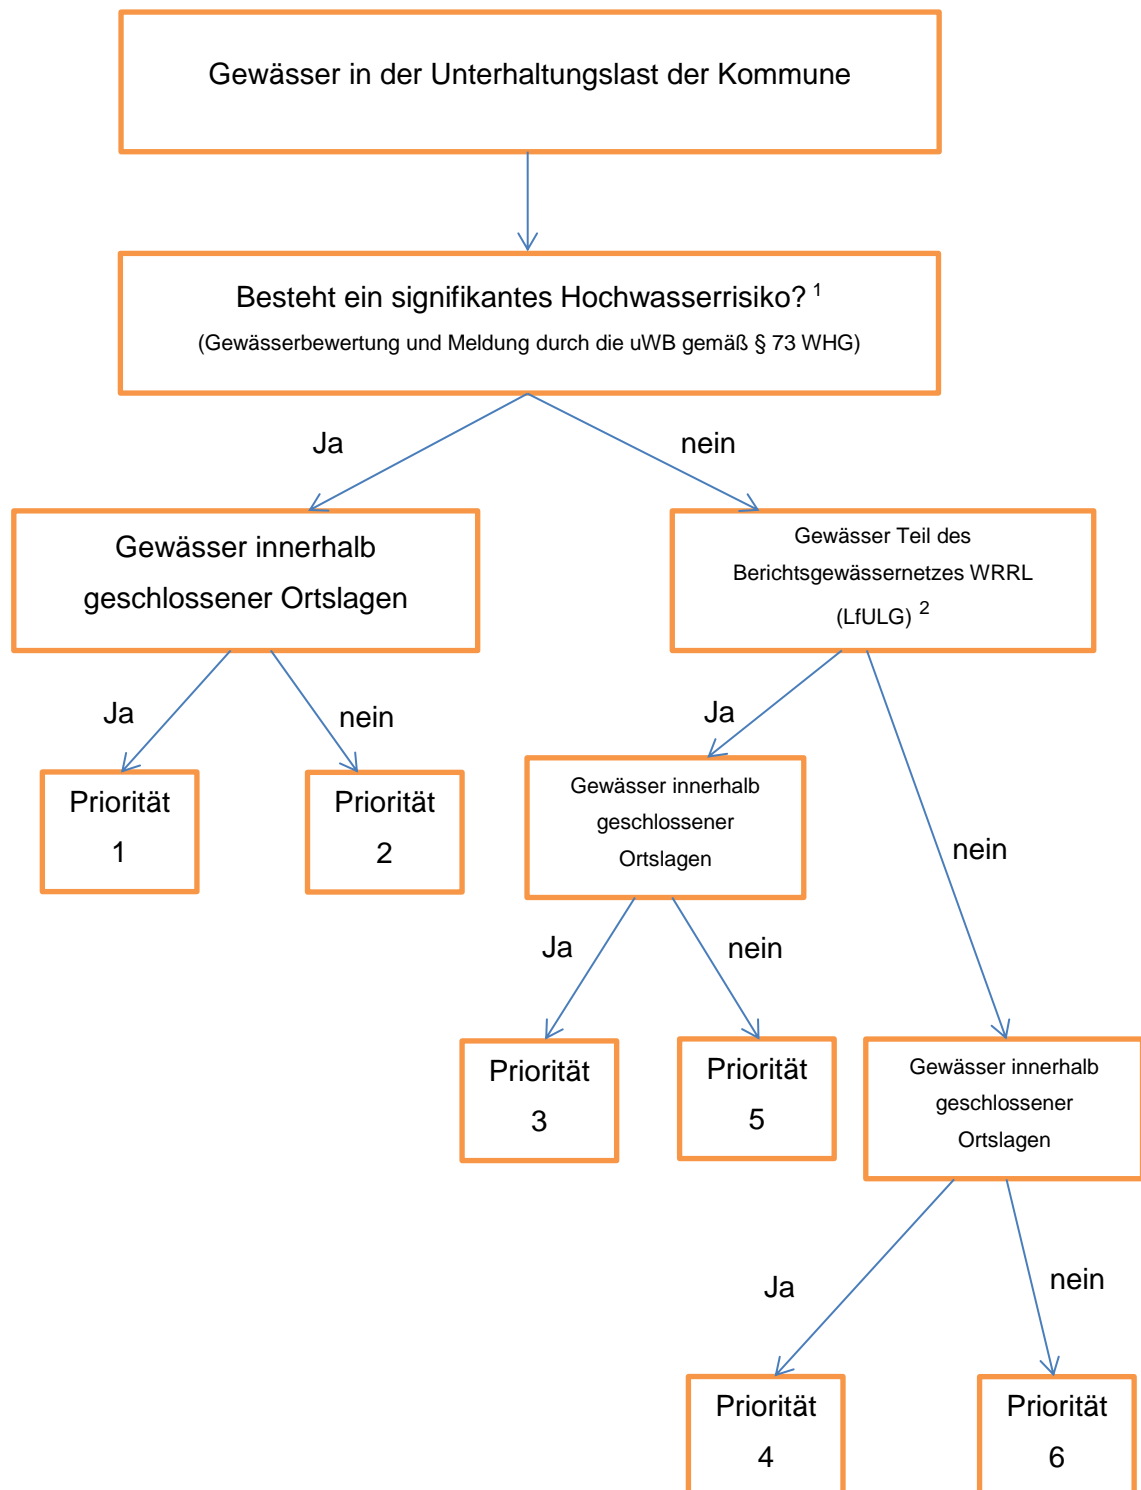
Gewässer in der Unterhaltungslast der Kommune

Besteht ein signifikantes Hochwasserrisiko? $^{1}$
(Gewässerbewertung und Meldung durch die uWB gemäß § 73 WHG)

Ja

nein

Gewässer innerhalb geschlossener Ortslagen

Gewässer Teil des Berichtsgewässernetzes WRRL (LfULG) $^{2}$

Ja

nein

Priorität 1

Priorität 2

Ja

Gewässer innerhalb geschlossener Ortslagen

nein

Ja

nein

Priorität 3

Priorität 5

Gewässer innerhalb geschlossener Ortslagen

Ja

nein

Priorität 4

Priorität 6